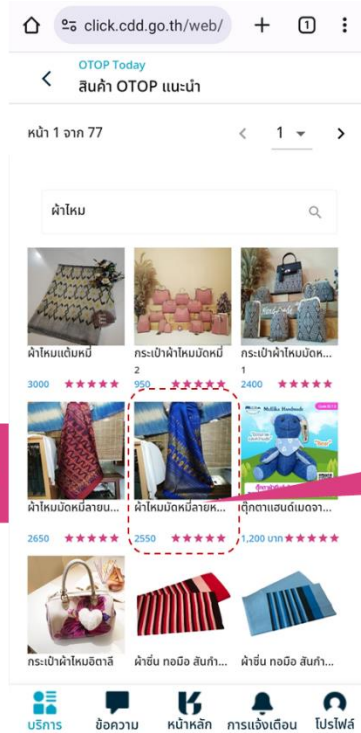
click.cdd.go.th/web/

1

OTOP Today

สินค้า OTOP แนะนำ

หน้า 1 จาก 77

1

ผ้าไหม

ผ้าไหมแต้มหมี่

3000 ★★★★★

กระเป๋าผ้าไหมมัดหมี่ 2

950 ★★★★★

กระเป๋าผ้าไหมมัดห

2400 ★★★★★

ผ้าไหมมัดหมี่ลายแ

2650 ★★★★★

ผ้าไหมมัดหมี่ลายห

2550 ★★★★★

Mililla Handmade

ตุ๊กตาแฮนด์เมดจา

1,200 บาท ★★★★★

กระเป๋าผ้าไหมอิตาลี

ผ้าซิ่น ทอมือ สินค้า

ผ้าซิ่น ทอมือ สินค้า

บริการ

ข้อความ

หน้าหลัก

การแจ้งเตือน

โปรไฟล์